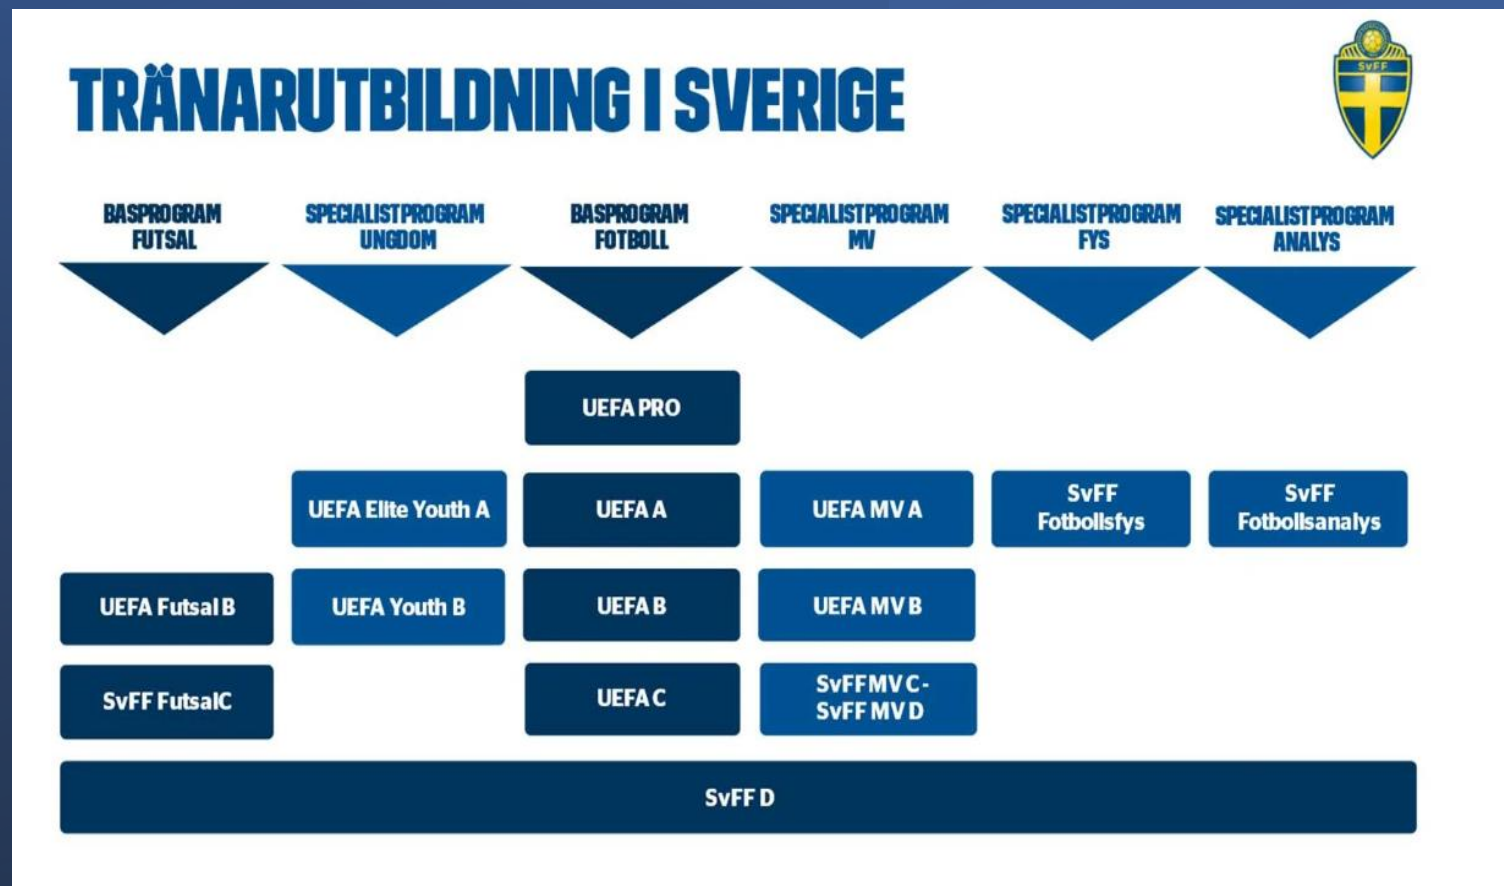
TRÄNARUTBILDNING I SVERIGE

SvFF

| BASPROGRAM FUTSAL | SPECIALISTPROGRAM UNGDOM | BASPROGRAM FOTBOLL | SPECIALISTPROGRAM MV | SPECIALISTPROGRAM FYS | SPECIALISTPROGRAM ANALYS |
|---|---|---|---|---|---|
| | | UEFA PRO | | | |
| | UEFA Elite Youth A | UEFA A | UEFA MV A | SvFF Fotbollsfys | SvFF Fotbollsanalys |
| UEFA Futsal B | UEFA Youth B | UEFA B | UEFA MV B | | |
| SvFF FutsalC | | UEFA C | SvFF MV C - SvFF MV D | | |

SvFF D